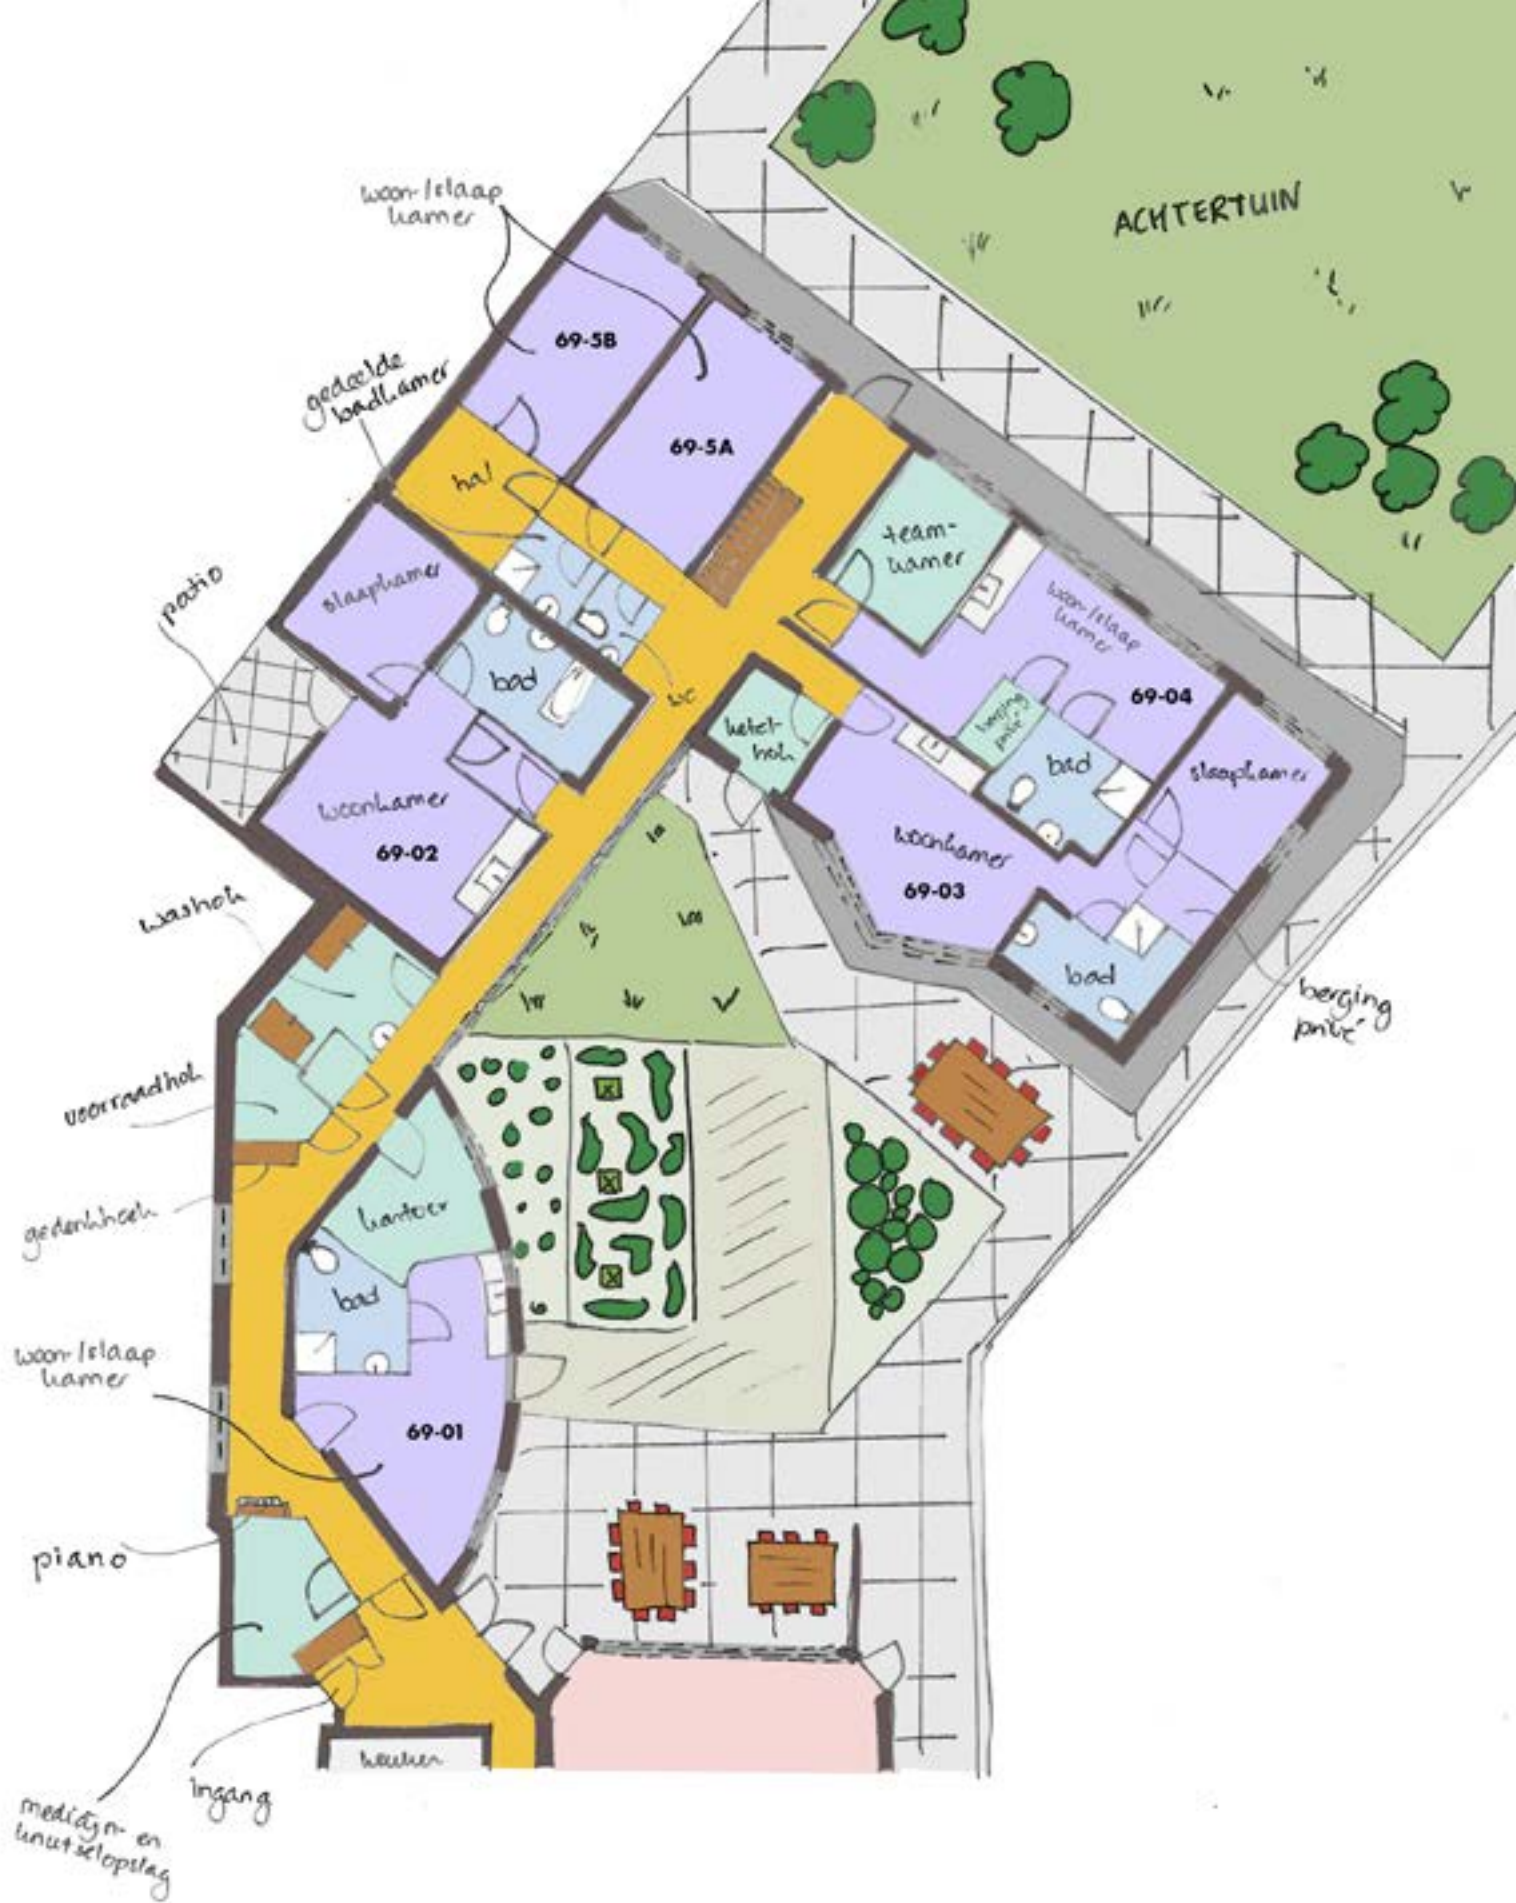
woon-/slaap kamer

ACHTERTUIN

69-5B

69-5A

gedeelde badkamer

hal

team-kamer

patio

slaapkamer

bad

wc

woon-/slaap kamer

69-04

berging privé

ketelhok

bad

slaapkamer

woonkamer

69-02

woonkamer

69-03

washok

bad

berging privé

voorraadhok

kantoor

gedenkhoek

bad

woon-/slaap kamer

69-01

piano

keuken

ingang

medicijn- en hulpmiddelopslag